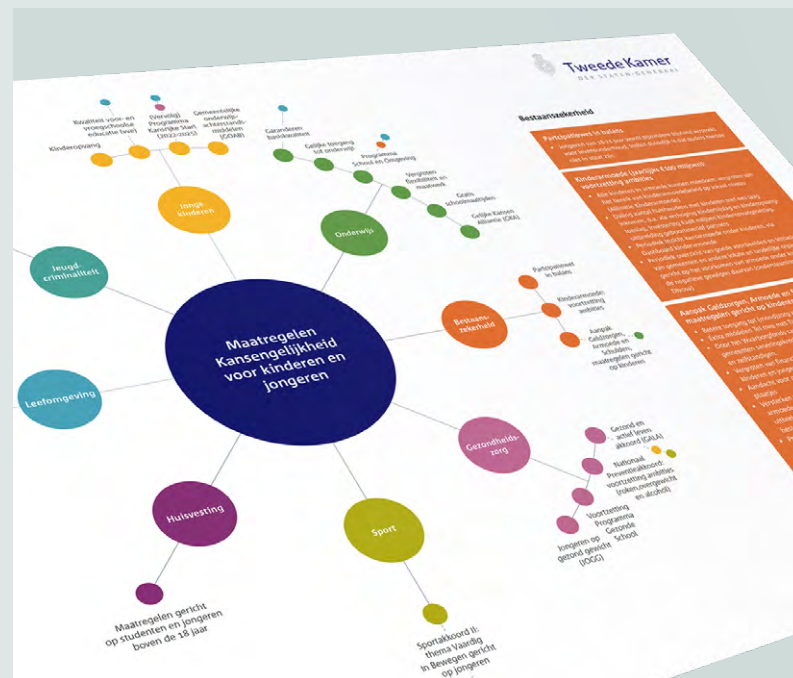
Tweede Kamer
DER STATEN-GENERAAL

Maatregelen Kansengelijkheid voor kinderen en jongeren

Jonge kinderen

Kinderopvang

Kwaliteit voor- en vroegschoolse educatie (vve)

(Vervolg) Programma Kansrijke Start (2022-2025)

Gemeentelijke onderwijsachterstandsmiddelen (GOAB)

Onderwijs

Garanderen Basiskwaliteit

Gelijke toegang tot onderwijs

Programma School en Omgeving

Vergroten flexibiliteit en maatwerk

Gratis schoolmaaltijden

Gelijke Kansen Alliantie (GKA)

Jeugdcriminaliteit

Leefomgeving

Huisvesting

Maatregelen gericht op studenten en jongeren boven de 18 jaar

Sport

Sportakkoord II: thema Vaardig in Bewegen gericht op jongeren

Gezondheidszorg

Gezond en actief leven akkoord (GALA)

Nationaal Preventieakkoord: voortzetting ambities (roken, overgewicht en alcohol)

Voortzetting Programma Gezonde School

Jongeren op gezond gewicht (JOGG)

Bestaanszekerheid

Participatiewet in balans

Kinderarmoede: voortzetting ambities

Aanpak Geldzorgen, Armoede en Schulden, maatregelen gericht op kinderen

Bestaanszekerheid

Participatiewet in balans

Kinderarmoede (aantallen € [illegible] miljoen): voortzetting ambities

Aanpak Geldzorgen, Armoede en Schulden, maatregelen gericht op kinderen